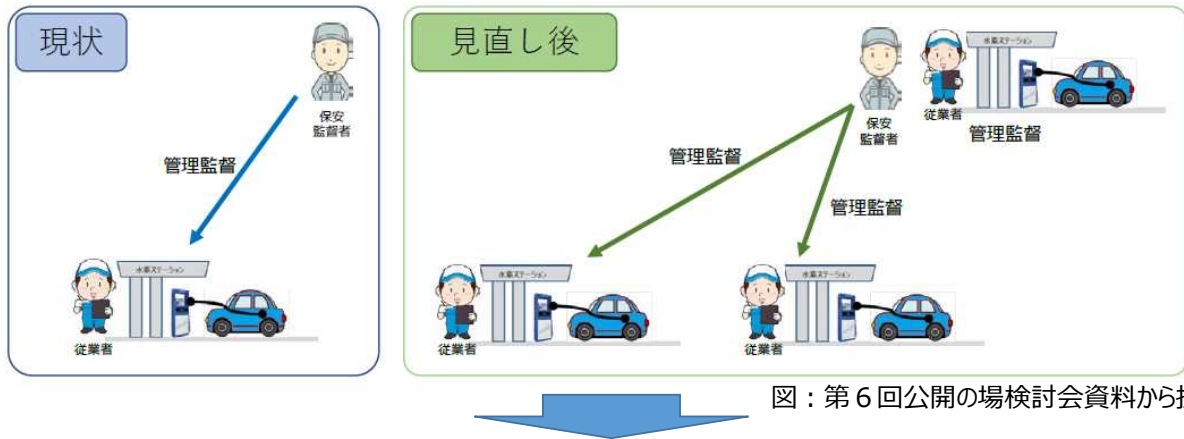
現状

保安
監督者

管理監督

水素ステーション

従業者

見直し後

保安
監督者

水素ステーション

従業者

管理監督

管理監督

管理監督

水素ステーション

従業者

水素ステーション

従業者

図：第６回公開の場検討会資料から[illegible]